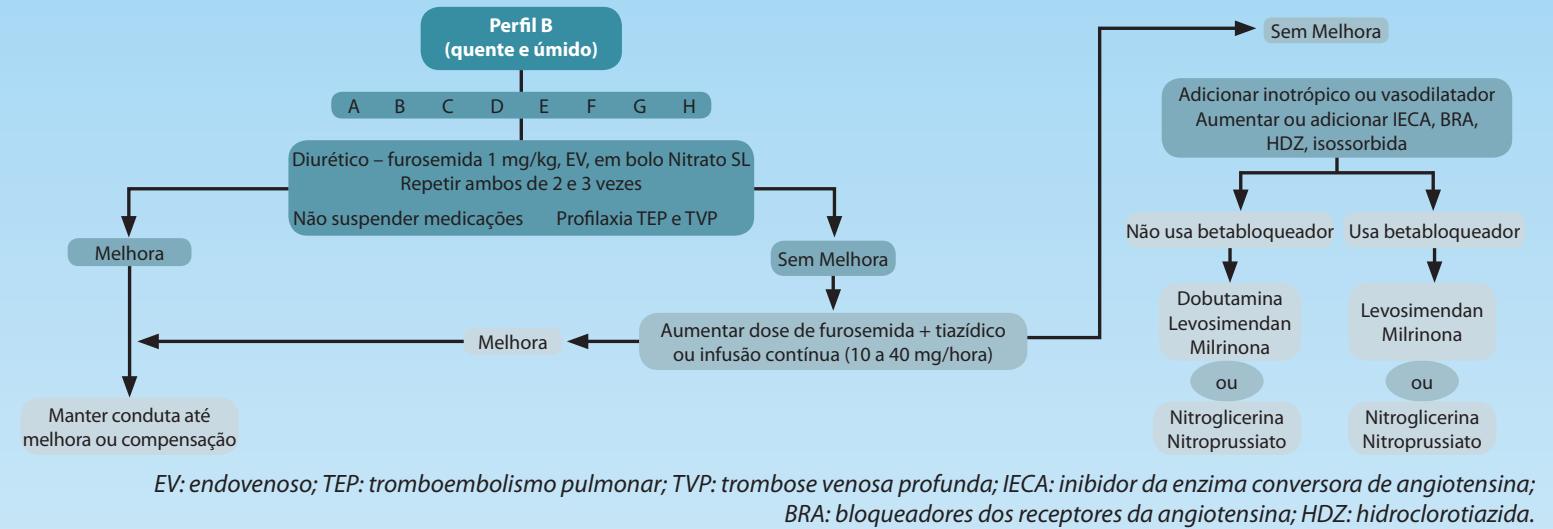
Perfil B
(quente e úmido)

A B C D E F G H

Diurético – furosemida 1 mg/kg, EV, em bolo Nitrato SL
Repetir ambos de 2 e 3 vezes
Não suspender medicações Profilaxia TEP e TVP

Melhora

Sem Melhora

Aumentar dose de furosemida + tiazídico ou infusão contínua (10 a 40 mg/hora)

Melhora

Manter conduta até melhora ou compensação

Sem Melhora

Adicionar inotrópico ou vasodilatador
Aumentar ou adicionar IECA, BRA, HDZ, isossorbida

Não usa betabloqueador

Usa betabloqueador

Dobutamina
Levosimendan
Milrinona

ou

Nitroglicerina
Nitroprussiato

Levosimendan
Milrinona

ou

Nitroglicerina
Nitroprussiato

EV: endovenoso; TEP: tromboembolismo pulmonar; TVP: trombose venosa profunda; IECA: inibidor da enzima conversora de angiotensina; BRA: bloqueadores dos receptores da angiotensina; HDZ: hidroclorotiazida.